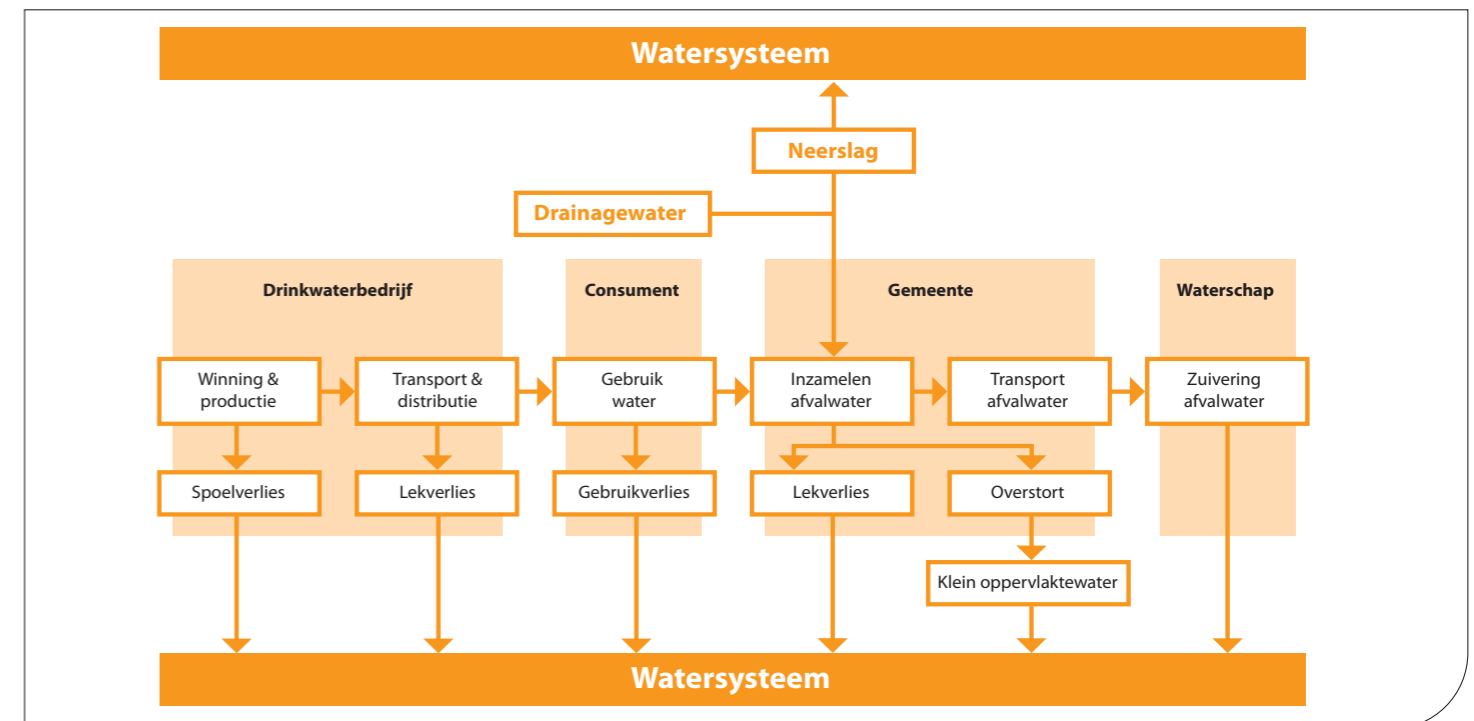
Watersysteem

Neerslag

Drainagewater

Drinkwaterbedrijf

Consument

Gemeente

Waterschap

Winning & productie

Transport & distributie

Gebruik water

Inzamelen afvalwater

Transport afvalwater

Zuivering afvalwater

Spoelverlies

Lekverlies

Gebruikverlies

Lekverlies

Overstort

Klein oppervlaktewater

Watersysteem